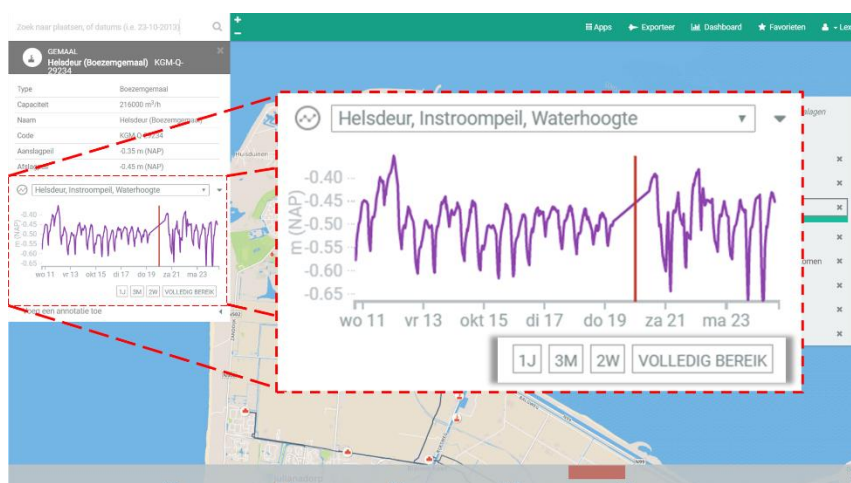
Zoek naar plaatsen, of datums (i.e. 23-10-2013)

Apps Exporteer Dashboard Favorieten Les

GEMAAL
Helsdeur (Boezemgemaal) KGM-Q-29234

| Type | Boezemgemaal |
|---|---|
| Capaciteit | 216000 $m^3$/h |
| Naam | Helsdeur (Boezemgemaal) |
| Code | KGM-Q-29234 |
| Aanslagpeil | -0.35 m (NAP) |
| Afslagpeil | -0.45 m (NAP) |

Helsdeur, Instroompeil, Waterhoogte

-0.40
-0.45
-0.50
-0.55
-0.60
-0.65
m (NAP)

wo 11 vr 13 okt 15 di 17 do 19 za 21 ma 23

1J 3M 2W VOLLEDIG BEREIK

Voeg een annotatie toe

Helsdeur, Instroompeil, Waterhoogte

-0.40
-0.45
-0.50
-0.55
-0.60
-0.65
m (NAP)

wo 11 vr 13 okt 15 di 17 do 19 za 21 ma 23

1J 3M 2W VOLLEDIG BEREIK

lagen
omen